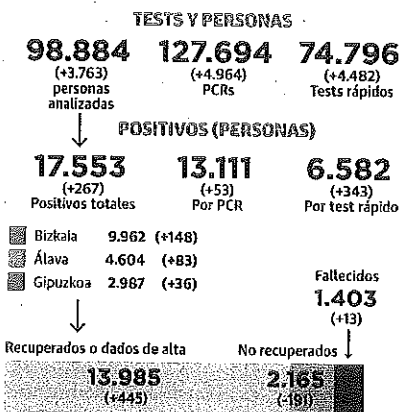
TESTS Y PERSONAS

98.884
(+3.763)
personas analizadas

127.694
(+4.964)
PCRs

74.796
(+4.482)
Tests rápidos

POSITIVOS (PERSONAS)

17.553
(+267)
Positivos totales

13.111
(+53)
Por PCR

6.582
(+343)
Por test rápido

| | | |
|---|---|---|
| Bizkaia | 9.962 | (+148) |
| Álava | 4.604 | (+83) |
| Gipuzkoa | 2.987 | (+36) |

Fallecidos
1.403
(+13)

Recuperados o dados de alta

No recuperados

13.985
(+445)

2.165
(-191)